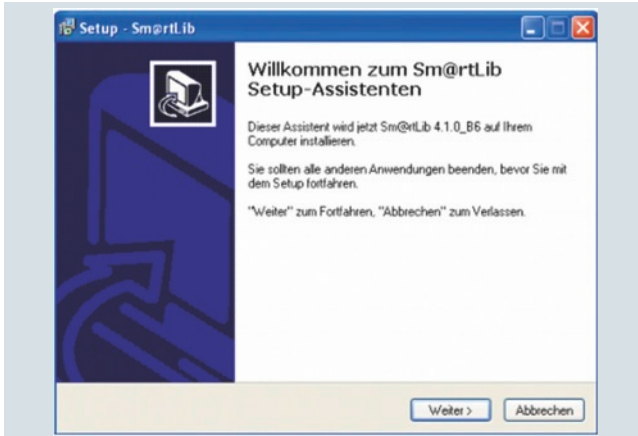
Setup - Sm@rtLib

Willkommen zum Sm@rtLib Setup-Assistenten

Dieser Assistent wird jetzt Sm@rtLib 4.1.0_B6 auf Ihrem Computer installieren.

Sie sollten alle anderen Anwendungen beenden, bevor Sie mit dem Setup fortfahren.

"Weiter" zum Fortfahren, "Abbrechen" zum Verlassen.

Weiter >

Abbrechen